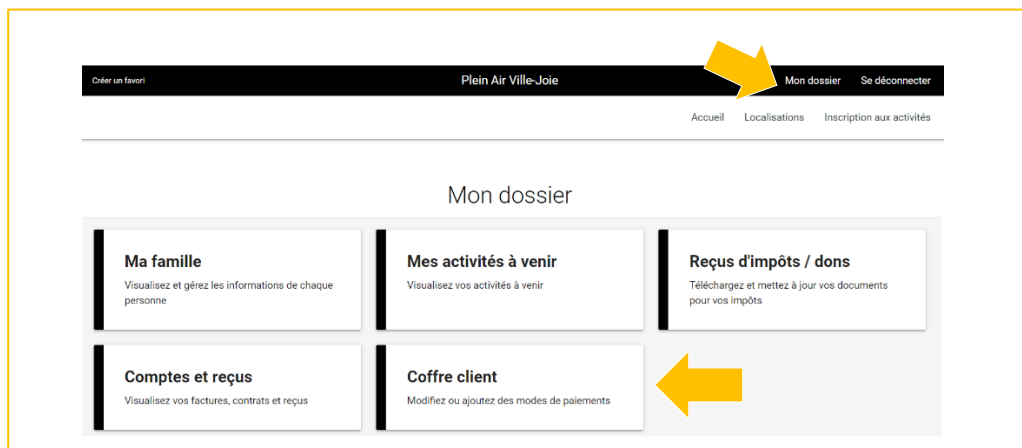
Créer un favori

Plein Air Ville-Joie

Mon dossier Se déconnecter

Accueil Localisations Inscription aux activités

Mon dossier

Ma famille
Visualisez et gérez les informations de chaque personne

Mes activités à venir
Visualisez vos activités à venir

Reçus d'impôts / dons
Téléchargez et mettez à jour vos documents pour vos impôts

Comptes et reçus
Visualisez vos factures, contrats et reçus

Coffre client
Modifiez ou ajoutez des modes de paiements